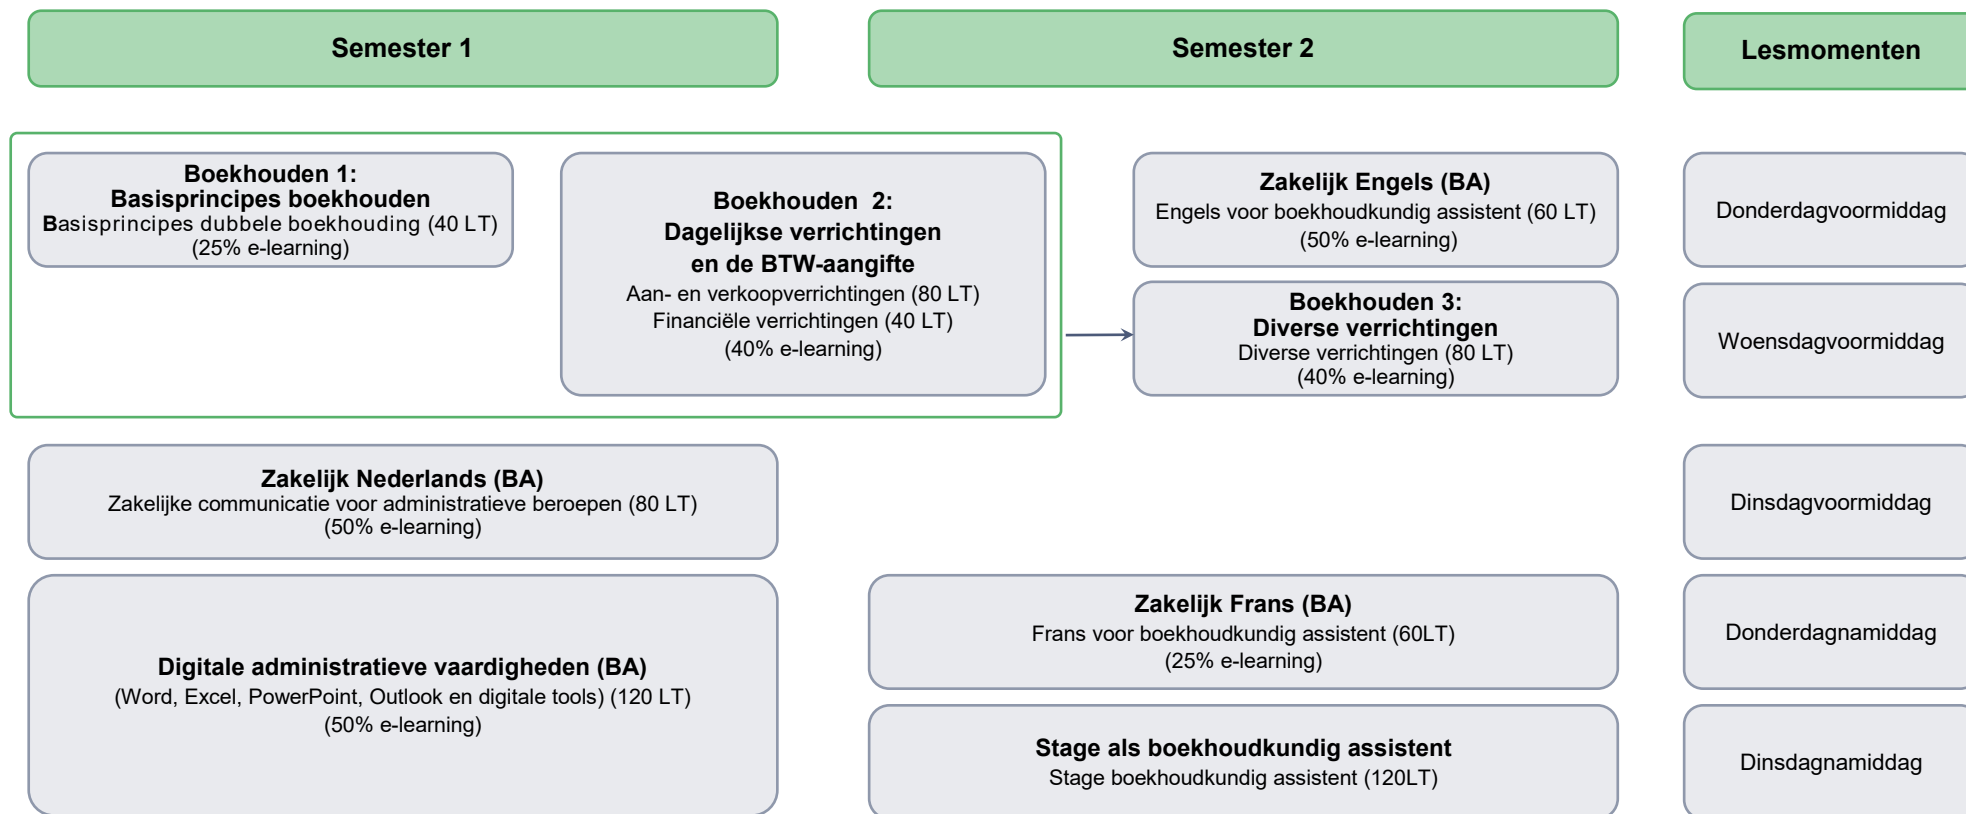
Semester 1

Semester 2

Lesmomenten

Boekhouden 1:
Basisprincipes boekhouden
Basisprincipes dubbele boekhouding (40 LT)
(25% e-learning)

Boekhouden 2:
Dagelijkse verrichtingen
en de BTW-aangifte
Aan- en verkoopverrichtingen (80 LT)
Financiële verrichtingen (40 LT)
(40% e-learning)

Zakelijk Engels (BA)
Engels voor boekhoudkundig assistent (60 LT)
(50% e-learning)

Donderdagvoormiddag

Boekhouden 3:
Diverse verrichtingen
Diverse verrichtingen (80 LT)
(40% e-learning)

Woensdagvoormiddag

Zakelijk Nederlands (BA)
Zakelijke communicatie voor administratieve beroepen (80 LT)
(50% e-learning)

Dinsdagvoormiddag

Digitale administratieve vaardigheden (BA)
(Word, Excel, PowerPoint, Outlook en digitale tools) (120 LT)
(50% e-learning)

Zakelijk Frans (BA)
Frans voor boekhoudkundig assistent (60LT)
(25% e-learning)

Donderdagnamiddag

Stage als boekhoudkundig assistent
Stage boekhoudkundig assistent (120LT)

Dinsdagnamiddag